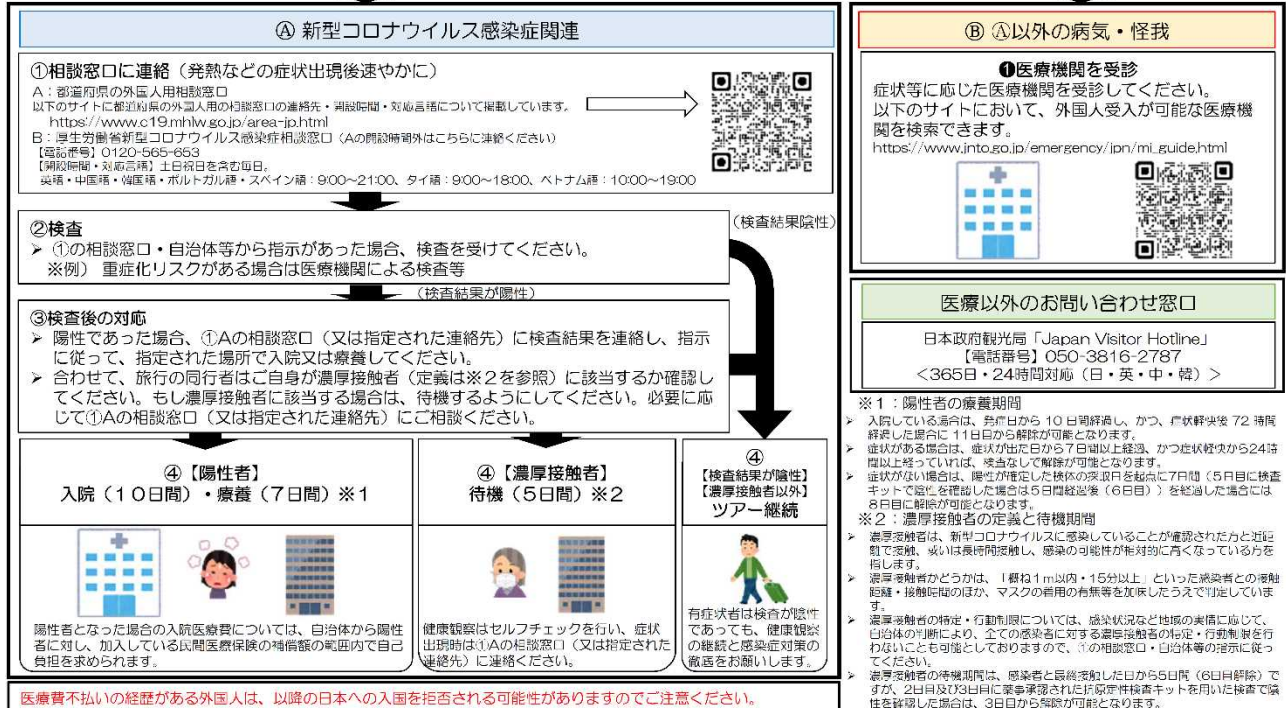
Ⓐ 新型コロナウイルス感染症関連

①相談窓口に連絡（発熱などの症状出現後速やかに）
A：都道府県の外国人用相談窓口
以下のサイトに都道府県の外国人用の相談窓口の連絡先・開設時間・対応言語について掲載しています。
https://www.c19.mhlw.go.jp/area-jp.html
B：厚生労働省新型コロナウイルス感染症相談窓口（Aの開設時間外はこちらに連絡ください）
【電話番号】0120-565-653
【開設時間・対応言語】土日祝日を含む毎日。
英語・中国語・韓国語・ポルトガル語・スペイン語：9:00～21:00、タイ語：9:00～18:00、ベトナム語：10:00～19:00

②検査
➢ ①の相談窓口・自治体等から指示があった場合、検査を受けてください。
※例） 重症化リスクがある場合は医療機関による検査等

（検査結果陰性）

（検査結果が陽性）

③検査後の対応
➢ 陽性であった場合、①Aの相談窓口（又は指定された連絡先）に検査結果を連絡し、指示に従って、指定された場所で入院又は療養してください。
➢ 合わせて、旅行の同行者はご自身が濃厚接触者（定義は※2を参照）に該当するか確認してください。もし濃厚接触者に該当する場合は、待機するようにしてください。必要に応じて①Aの相談窓口（又は指定された連絡先）にご相談ください。

④【陽性者】
入院（10日間）・療養（7日間）※1

陽性者となった場合の入院医療費については、自治体から陽性者に対し、加入している民間医療保険の補償額の範囲内で自己負担を求められます。

④【濃厚接触者】
待機（5日間）※2

健康観察はセルフチェックを行い、症状出現時は①Aの相談窓口（又は指定された連絡先）に連絡ください。

④
【検査結果が陰性】
【濃厚接触者以外】
ツアー継続

有症状者は検査が陰性であっても、健康観察の継続と感染症対策の徹底をお願いします。

医療費不払いの経歴がある外国人は、以降の日本への入国を拒否される可能性がありますのでご注意ください。

Ⓑ Ⓐ以外の病気・怪我

❶医療機関を受診
症状等に応じた医療機関を受診してください。
以下のサイトにおいて、外国人受入が可能な医療機関を検索できます。
https://www.jnto.go.jp/emergency/jpn/mi_guide.html

医療以外のお問い合わせ窓口

日本政府観光局「Japan Visitor Hotline」
【電話番号】050-3816-2787
＜365日・24時間対応（日・英・中・韓）＞

※1：陽性者の療養期間
➢ 入院している場合は、発症日から10日間経過し、かつ、症状軽快後72時間経過した場合に11日目から解除が可能となります。
➢ 症状がある場合は、症状が出た日から7日間以上経過し、かつ症状軽快から24時間以上経っていれば、検査なしで解除が可能となります。
➢ 症状がない場合は、陽性が確定した検体の採取日を起点に7日間（5日目に検査キットで陰性を確認した場合は5日間経過後（6日目））を経過した場合には8日目に解除が可能となります。
※2：濃厚接触者の定義と待機期間
➢ 濃厚接触者は、新型コロナウイルスに感染していることが確認された方と近距離で接触、或いは長時間接触し、感染の可能性が相対的に高くなっている方を指します。
➢ 濃厚接触者かどうかは、「概ね1m以内・15分以上」といった感染者との接触距離・接触時間のほか、マスクの着用の有無等を加味したうえで判定しています。
➢ 濃厚接触者の特定・行動制限については、感染状況など地域の実情に応じて、自治体の判断により、全ての感染者に対する濃厚接触者の特定・行動制限を行わないことも可能としておりますので、①の相談窓口・自治体等の指示に従ってください。
➢ 濃厚接触者の待機期間は、感染者と最終接触した日から5日間（6日目解除）ですが、2日目及び3日目に薬事承認された抗原定性検査キットを用いた検査で陰性を確認した場合は、3日目から解除が可能となります。